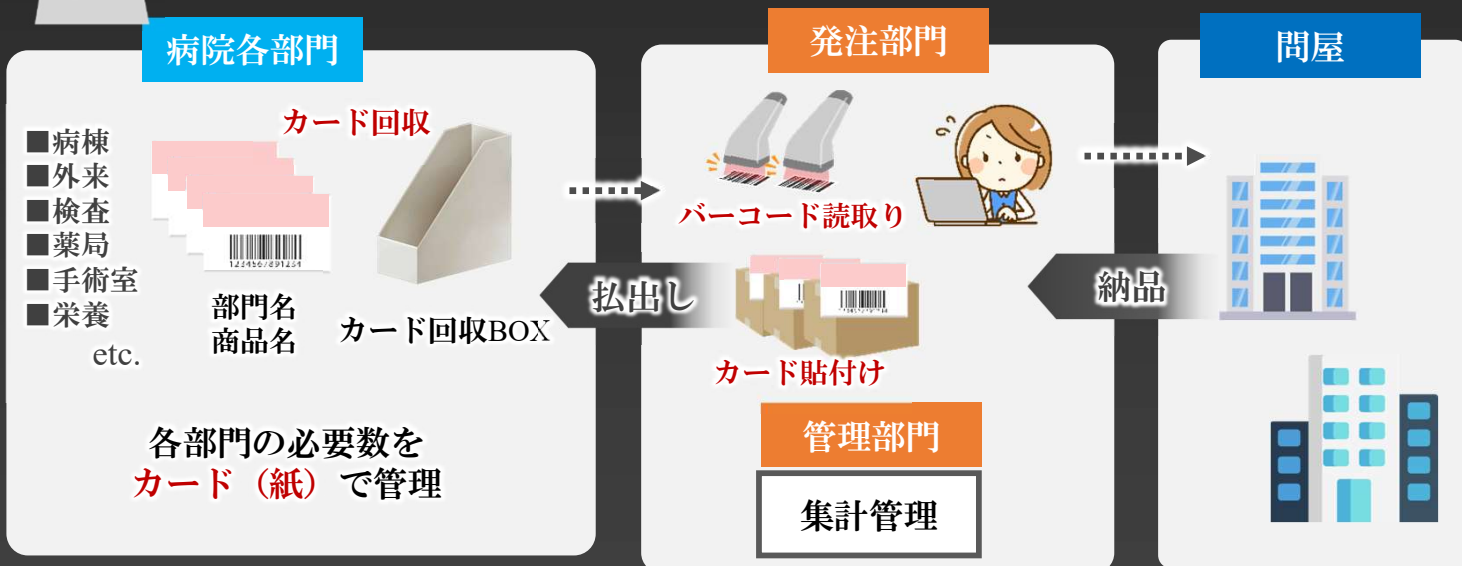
病院各部門

■病棟
■外来
■検査
■薬局
■手術室
■栄養
etc.

カード回収

部門名
商品名

カード回収BOX

各部門の必要数を
カード（紙）で管理

発注部門

バーコード読取り

払出し

カード貼付け

管理部門

集計管理

問屋

納品